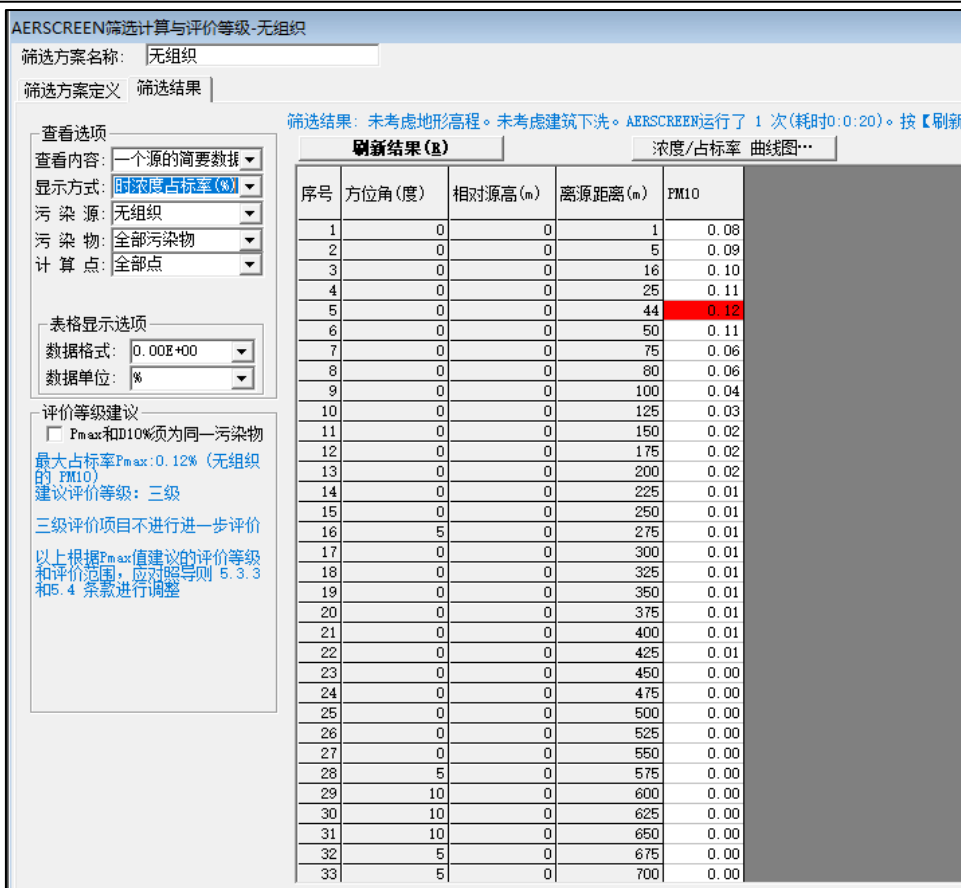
AERSCREEN筛选计算与评价等级-无组织

筛选方案名称: 无组织

筛选方案定义 筛选结果

筛选结果: 未考虑地形高程。未考虑建筑下洗。AERSCREEN运行了 1 次(耗时0:0:20)。按【刷新

刷新结果(R) 浓度/占标率 曲线图…

查看选项
查看内容: 一个源的简要数据
显示方式: 时浓度占标率(%)
污 染 源: 无组织
污 染 物: 全部污染物
计 算 点: 全部点

表格显示选项
数据格式: 0.00E+00
数据单位: %

评价等级建议
Pmax和D10%须为同一污染物

最大占标率Pmax:0.12% (无组织的 PM10)
建议评价等级: 三级

三级评价项目不进行进一步评价

以上根据Pmax值建议的评价等级和评价范围, 应对照导则 5.3.3 和5.4 条款进行调整

| 序号 | 方位角(度) | 相对源高(m) | 离源距离(m) | PM10 |
|---|---|---|---|---|
| 1 | 0 | 0 | 1 | 0.08 |
| 2 | 0 | 0 | 5 | 0.09 |
| 3 | 0 | 0 | 16 | 0.10 |
| 4 | 0 | 0 | 25 | 0.11 |
| 5 | 0 | 0 | 44 | 0.12 |
| 6 | 0 | 0 | 50 | 0.11 |
| 7 | 0 | 0 | 75 | 0.06 |
| 8 | 0 | 0 | 80 | 0.06 |
| 9 | 0 | 0 | 100 | 0.04 |
| 10 | 0 | 0 | 125 | 0.03 |
| 11 | 0 | 0 | 150 | 0.02 |
| 12 | 0 | 0 | 175 | 0.02 |
| 13 | 0 | 0 | 200 | 0.02 |
| 14 | 0 | 0 | 225 | 0.01 |
| 15 | 0 | 0 | 250 | 0.01 |
| 16 | 5 | 0 | 275 | 0.01 |
| 17 | 0 | 0 | 300 | 0.01 |
| 18 | 0 | 0 | 325 | 0.01 |
| 19 | 0 | 0 | 350 | 0.01 |
| 20 | 0 | 0 | 375 | 0.01 |
| 21 | 0 | 0 | 400 | 0.01 |
| 22 | 0 | 0 | 425 | 0.01 |
| 23 | 0 | 0 | 450 | 0.00 |
| 24 | 0 | 0 | 475 | 0.00 |
| 25 | 0 | 0 | 500 | 0.00 |
| 26 | 0 | 0 | 525 | 0.00 |
| 27 | 0 | 0 | 550 | 0.00 |
| 28 | 5 | 0 | 575 | 0.00 |
| 29 | 10 | 0 | 600 | 0.00 |
| 30 | 10 | 0 | 625 | 0.00 |
| 31 | 10 | 0 | 650 | 0.00 |
| 32 | 5 | 0 | 675 | 0.00 |
| 33 | 5 | 0 | 700 | 0.00 |